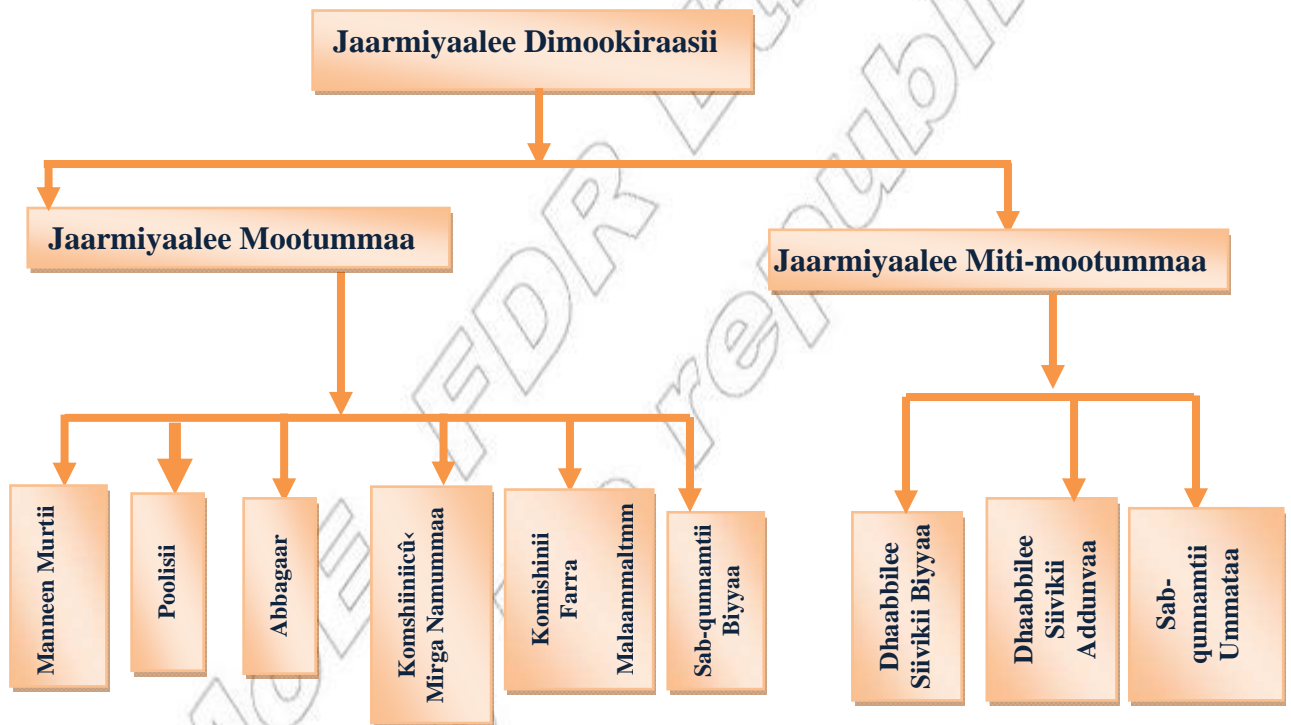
Jaarmiyaalee Dimookiraasii

Jaarmiyaalee Mootummaa

Jaarmiyaalee Miti-mootummaa

Manneen Murtii

Poolisii

Abbagaar

Komshiinicü Mirga Namummaa

Komishinii Farra Malaammaltmm

Sab-qunnamtii Biyyaa

Dhaabbilee Siivikii Biyyaa

Dhaabbilee Siivikii Addunyaa

Sab-qunnamtii Ummataa

MoE FDR Republic